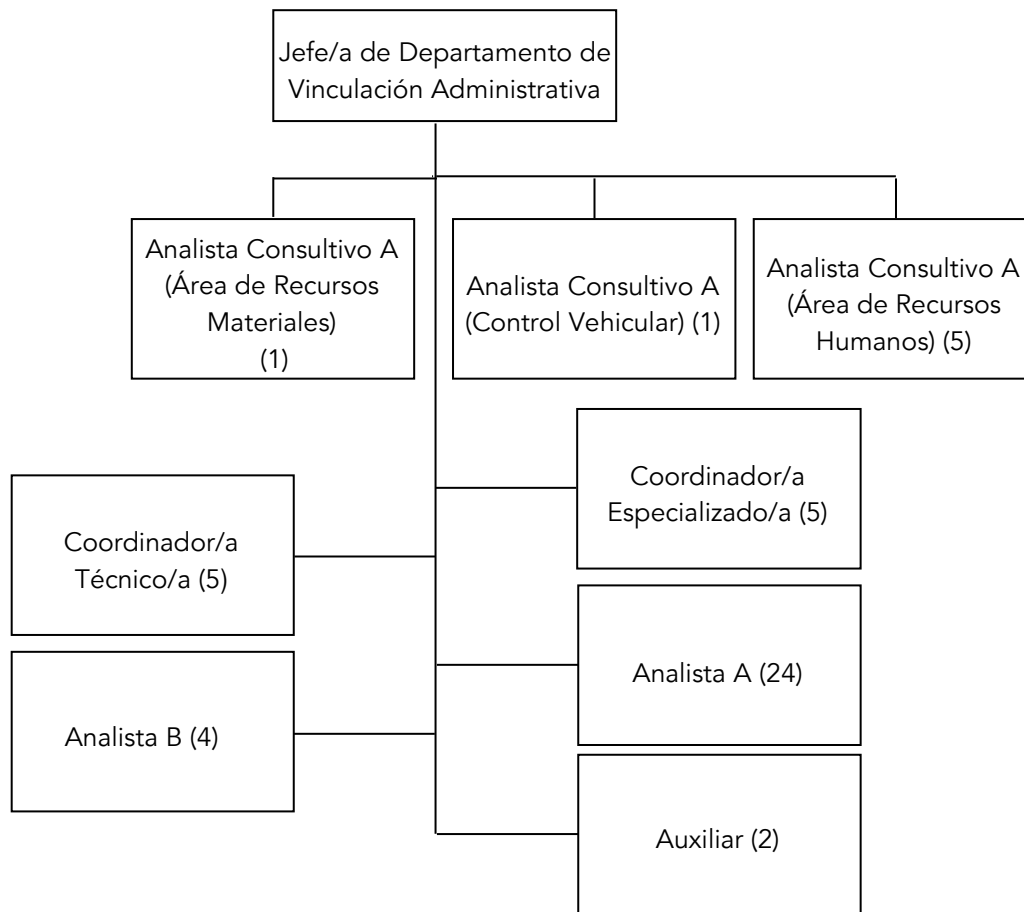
Jefe/a de Departamento de Vinculación Administrativa

Analista Consultivo A (Área de Recursos Materiales) (1)

Analista Consultivo A (Control Vehicular) (1)

Analista Consultivo A (Área de Recursos Humanos) (5)

Coordinador/a Especializado/a (5)

Coordinador/a Técnico/a (5)

Analista A (24)

Analista B (4)

Auxiliar (2)